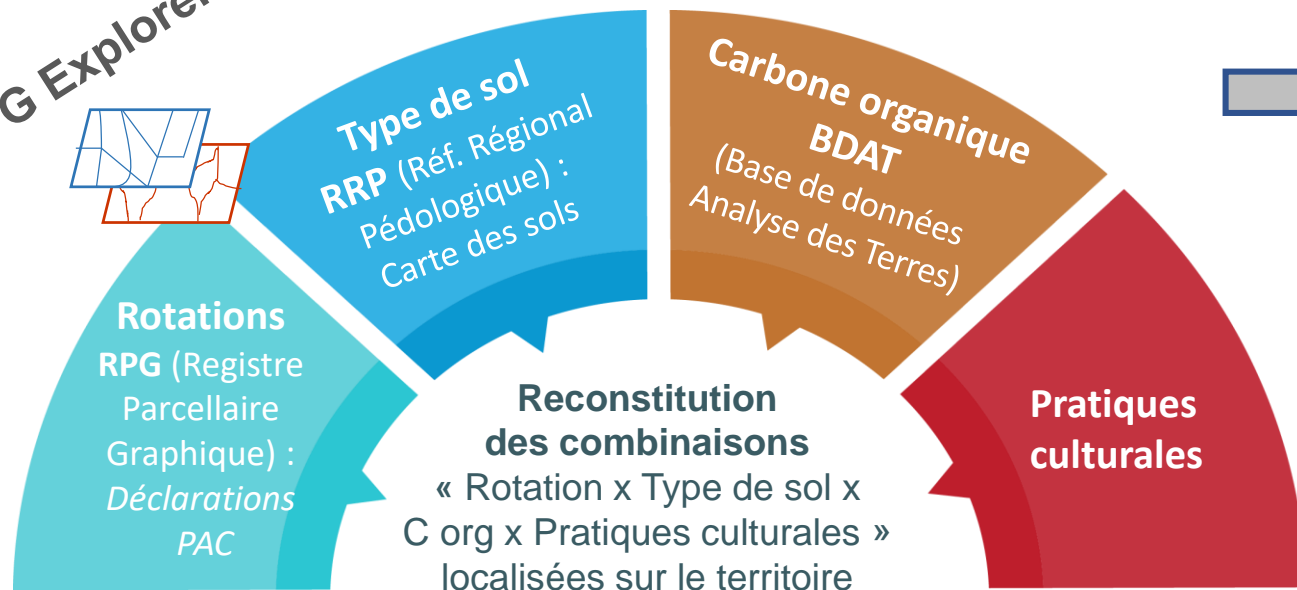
G Explorer

Rotations
RPG (Registre Parcellaire Graphique) : *Déclarations PAC*

Type de sol
RRP (Réf. Régional Pédologique) : Carte des sols

Carbone organique
BDAT
(Base de données Analyse des Terres)

Pratiques culturales

Reconstitution des combinaisons
« Rotation x Type de sol x C org x Pratiques culturales »
localisées sur le territoire